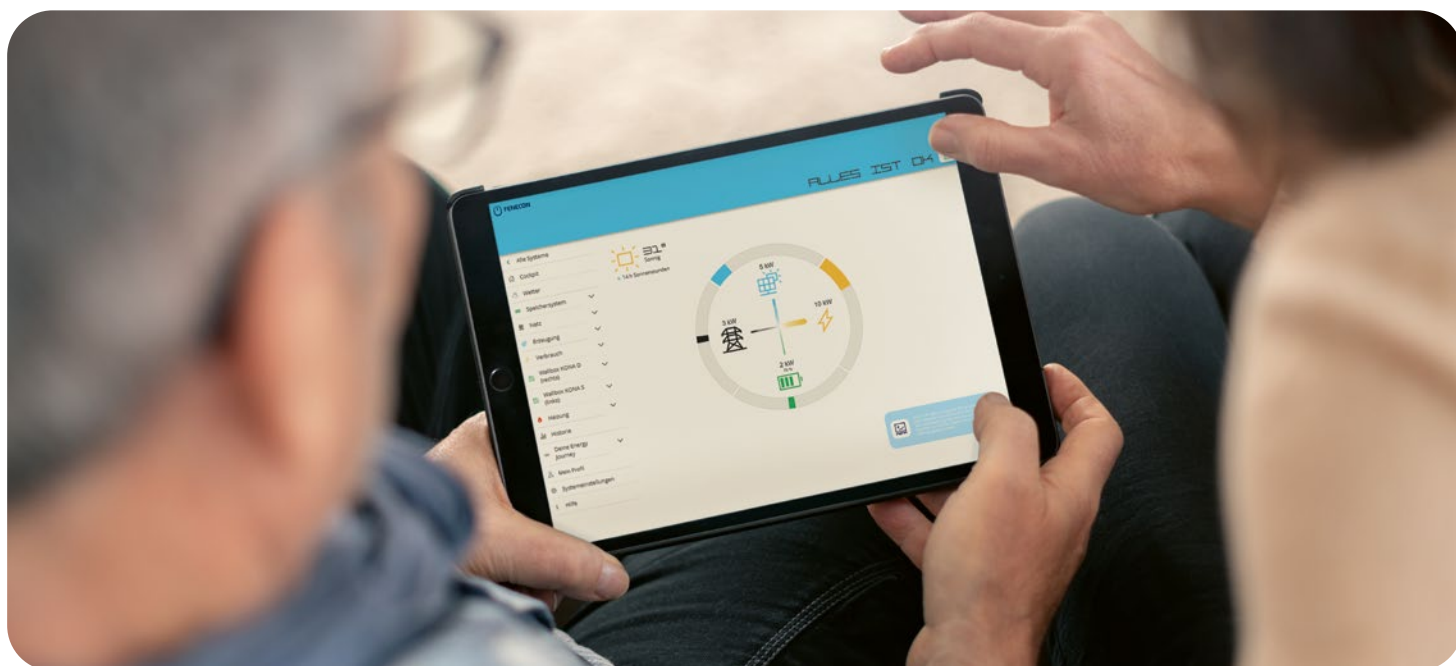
FENECON

ALLES IST OK

< Alle Systeme
Cockpit
Wetter
Speichersystem
Netz
Erzeugung
Verbrauch
Wallbox KONA D (rechts)
Wallbox KONA S (links)
Heizung
Historie
Deine Energy Journey
Mein Profil
Systemeinstellungen
Hilfe

31°
Sonnig
14 h Sonnenstunden

5 kW
10 kW
3 kW
2 kW